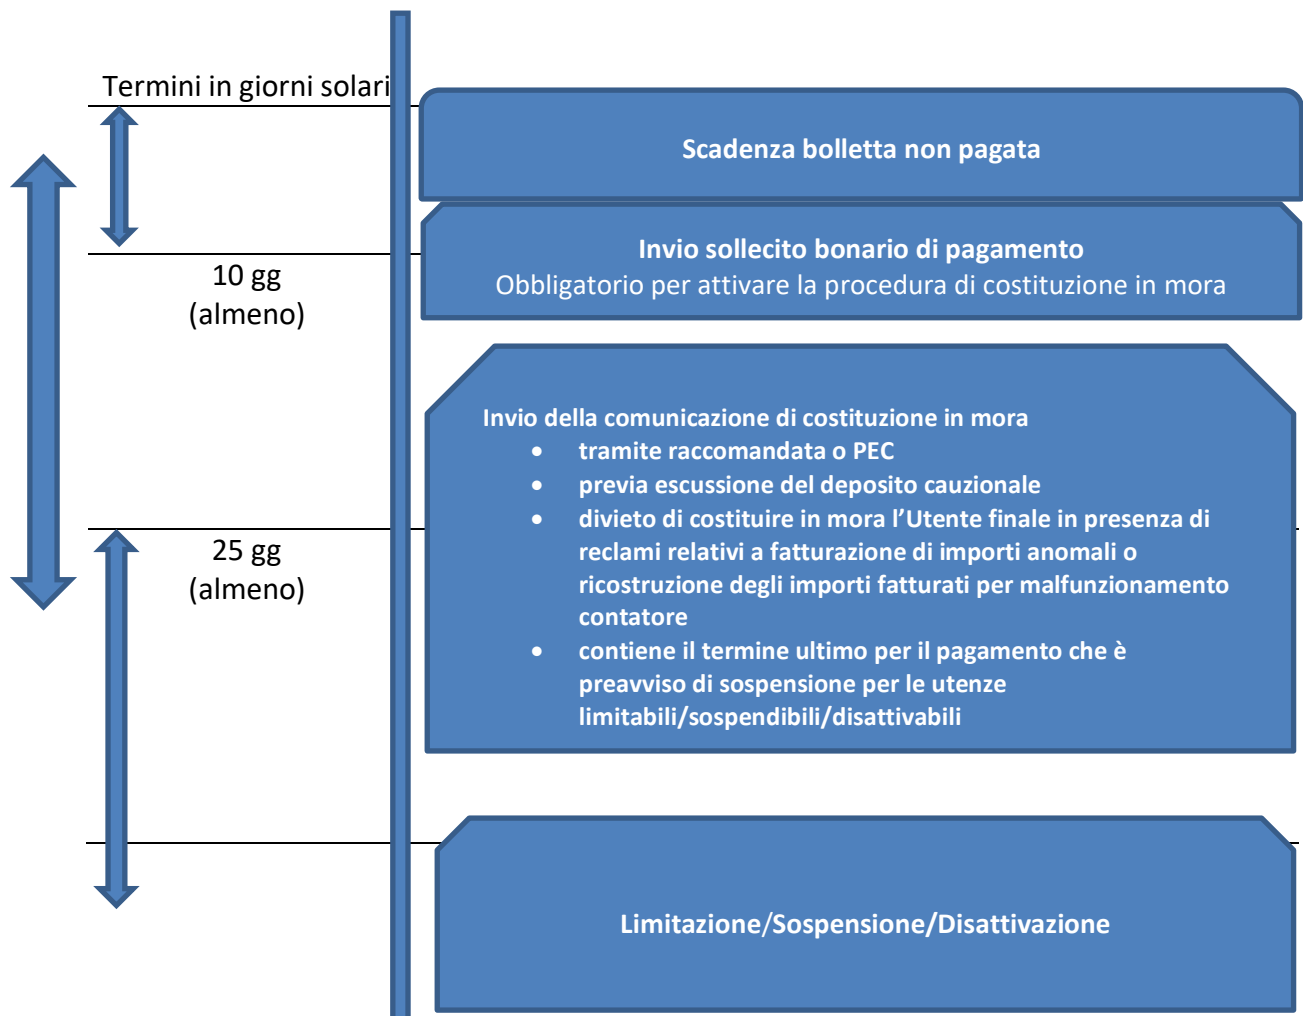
Termini in giorni solari

Scadenza bolletta non pagata

10 gg
(almeno)

Invio sollecito bonario di pagamento
Obbligatorio per attivare la procedura di costituzione in mora

Invio della comunicazione di costituzione in mora
- tramite raccomandata o PEC
- previa escussione del deposito cauzionale
- divieto di costituire in mora l'Utente finale in presenza di reclami relativi a fatturazione di importi anomali o ricostruzione degli importi fatturati per malfunzionamento contatore
- contiene il termine ultimo per il pagamento che è preavviso di sospensione per le utenze limitabili/sospendibili/disattivabili

25 gg
(almeno)

Limitazione/Sospensione/Disattivazione